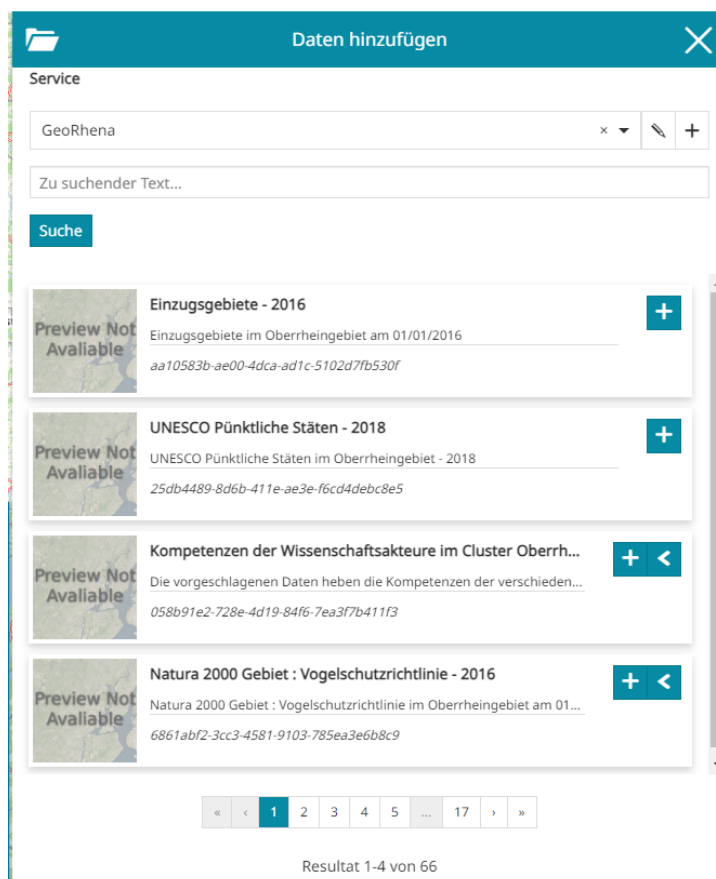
Daten hinzufügen

Service

GeoRhena

Zu suchender Text...

Suche

Preview Not Avaliable

Einzugsgebiete - 2016

Einzugsgebiete im Oberrheingebiet am 01/01/2016

aa10583b-ae00-4dca-ad1c-5102d7fb530f

Preview Not Avaliable

UNESCO Pünktliche Stäten - 2018

UNESCO Pünktliche Stäten im Oberrheingebiet - 2018

25db4489-8d6b-411e-ae3e-f6cd4debc8e5

Preview Not Avaliable

Kompetenzen der Wissenschaftsakteure im Cluster Oberrh...

Die vorgeschlagenen Daten heben die Kompetenzen der verschieden...

058b91e2-728e-4d19-84f6-7ea3f7b411f3

Preview Not Avaliable

Natura 2000 Gebiet : Vogelschutzrichtlinie - 2016

Natura 2000 Gebiet : Vogelschutzrichtlinie im Oberrheingebiet am 01...

6861abf2-3cc3-4581-9103-785ea3e6b8c9

« ‹ 1 2 3 4 5 ... 17 › »

Resultat 1-4 von 66